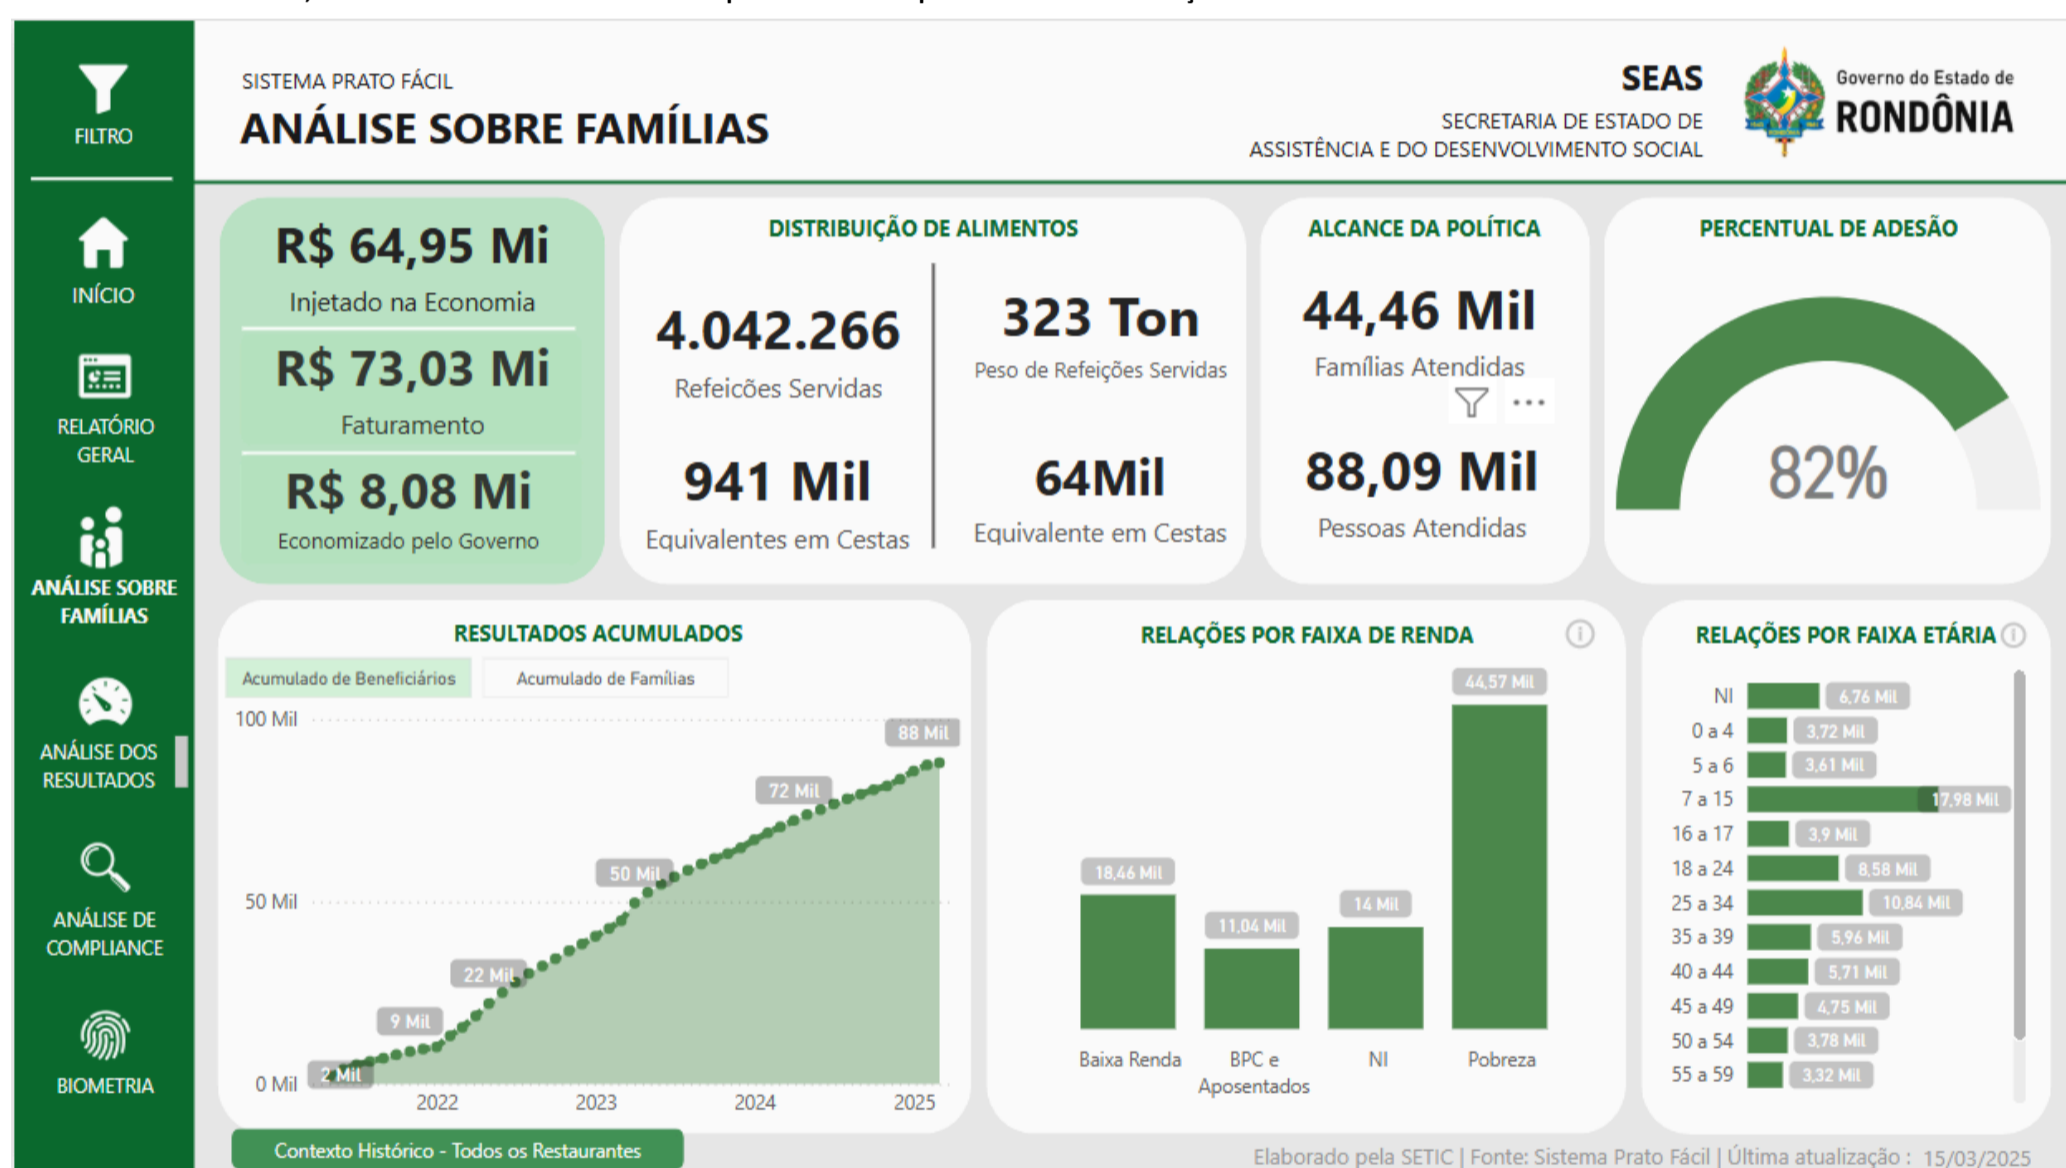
FILTRO

INÍCIO

RELATÓRIO GERAL

ANÁLISE SOBRE FAMÍLIAS

ANÁLISE DOS RESULTADOS

ANÁLISE DE COMPLIANCE

BIOMETRIA

SISTEMA PRATO FÁCIL
ANÁLISE SOBRE FAMÍLIAS

SEAS
SECRETARIA DE ESTADO DE ASSISTÊNCIA E DO DESENVOLVIMENTO SOCIAL

Governo do Estado de
RONDÔNIA

R$ 64,95 Mi
Injetado na Economia

R$ 73,03 Mi
Faturamento

R$ 8,08 Mi
Economizado pelo Governo

DISTRIBUIÇÃO DE ALIMENTOS

4.042.266
Refeições Servidas

323 Ton
Peso de Refeições Servidas

941 Mil
Equivalentes em Cestas

64Mil
Equivalente em Cestas

ALCANCE DA POLÍTICA

44,46 Mil
Famílias Atendidas

88,09 Mil
Pessoas Atendidas

PERCENTUAL DE ADESÃO

82%

RESULTADOS ACUMULADOS

Acumulado de Beneficiários | Acumulado de Famílias

100 Mil
50 Mil
0 Mil

2 Mil
9 Mil
22 Mil
50 Mil
72 Mil
88 Mil

2022
2023
2024
2025

RELAÇÕES POR FAIXA DE RENDA

18,46 Mil
11,04 Mil
14 Mil
44,57 Mil

Baixa Renda
BPC e Aposentados
NI
Pobreza

RELAÇÕES POR FAIXA ETÁRIA

| Faixa | Valor |
|---|---|
| NI | 6,76 Mil |
| 0 a 4 | 3,72 Mil |
| 5 a 6 | 3,61 Mil |
| 7 a 15 | 17,98 Mil |
| 16 a 17 | 3,9 Mil |
| 18 a 24 | 8,58 Mil |
| 25 a 34 | 10,84 Mil |
| 35 a 39 | 5,96 Mil |
| 40 a 44 | 5,71 Mil |
| 45 a 49 | 4,75 Mil |
| 50 a 54 | 3,78 Mil |
| 55 a 59 | 3,32 Mil |

Contexto Histórico - Todos os Restaurantes

Elaborado pela SETIC | Fonte: Sistema Prato Fácil | Última atualização : 15/03/2025